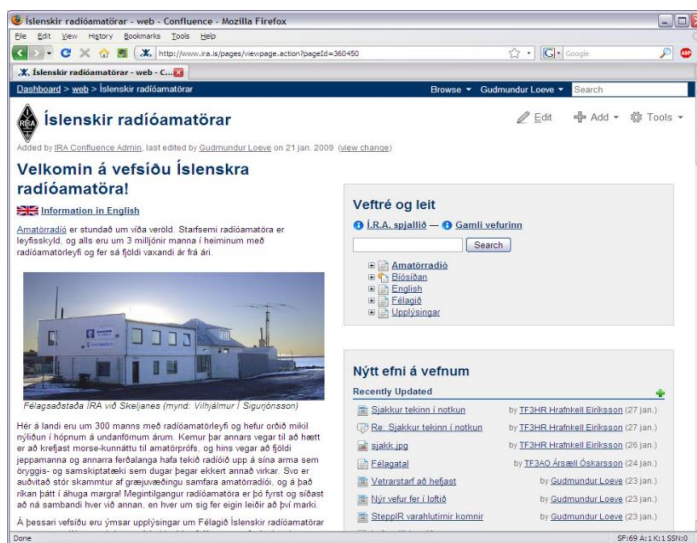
Íslenskir radíóamatörar - web - Confluence - Mozilla Firefox

File Edit View History Bookmarks Tools Help

http://www.ira.is/pages/viewpage.action?pageId=360450

Google

Íslenskir radíóamatörar - web - C...

Dashboard > web > Íslenskir radíóamatörar

Browse ▾ Gudmundur Loeve ▾ Search

ÍRA

Íslenskir radíóamatörar

Edit Add ▾ Tools ▾

Added by ÍRA Confluence Admin, last edited by Gudmundur Loeve on 21 jan, 2009 (view change)

Velkomin á vefsíðu Íslenskra radíóamatöra!

Information in English

Amatörradíó er stundað um víða veröld. Starfsemi radíóamatöra er leyfisskyld, og alls eru um 3 milljónir manna í heiminum með radíóamatörleyfi og fer sá fjöldi vaxandi ár frá ári.

Félagsaðstaða ÍRA við Skeljanes (mynd: Vilhjálmur Í Sigurjónsson)

Hér á landi eru um 300 manns með radíóamatörleyfi og hefur orðið mikil nýliðun í hópnum á undanförnum árum. Kemur þar annars vegar til að hætt er að krefjast morse-kunnáttu til amatörprófs, og hins vegar að fjöldi jeppamanna og annarra ferðalanga hafa tekið radíóið upp á sína arma sem öryggis- og samskiptatæki sem dugar þegar ekkert annað virkar. Svo er auðvitað stór skammtur af græjuveiðingu samfara amatörradíói, og á það ríkan þátt í áhuga margra! Megintilgangur radíóamatöra er þó fyrst og síðast að ná sambandi hver við annan, en hver um sig fer sín eigin leiðir að því marki.

Á þessari vefsíðu eru ýmsar upplýsingar um Félagið Íslenskir radíóamatörar

Veftré og leit

Í.R.A. spjallið — Gamli vefurinn

Search

Amatörradíó
Bloggsíðan
English
Félagið
Upplýsingar

Nýtt efni á vefnum

Recently Updated

Sjakkur tekinn í notkun by TF3HR Hrafnkell Eiríksson (27 jan.)
Re: Sjakkur tekinn í notkun by TF3HR Hrafnkell Eiríksson (27 jan.)
sjakk.jpg by TF3HR Hrafnkell Eiríksson (26 jan.)
Félagatal by TF3AO Ársæll Óskarsson (24 jan.)
Vetrarstarf að hefjast by Gudmundur Loeve (23 jan.)
Nýr vefur fer í loftið by Gudmundur Loeve (23 jan.)
SteppIR varahlutimir komnir by Gudmundur Loeve (23 jan.)

Done

SF:69 A:1 K:1 SSN:0